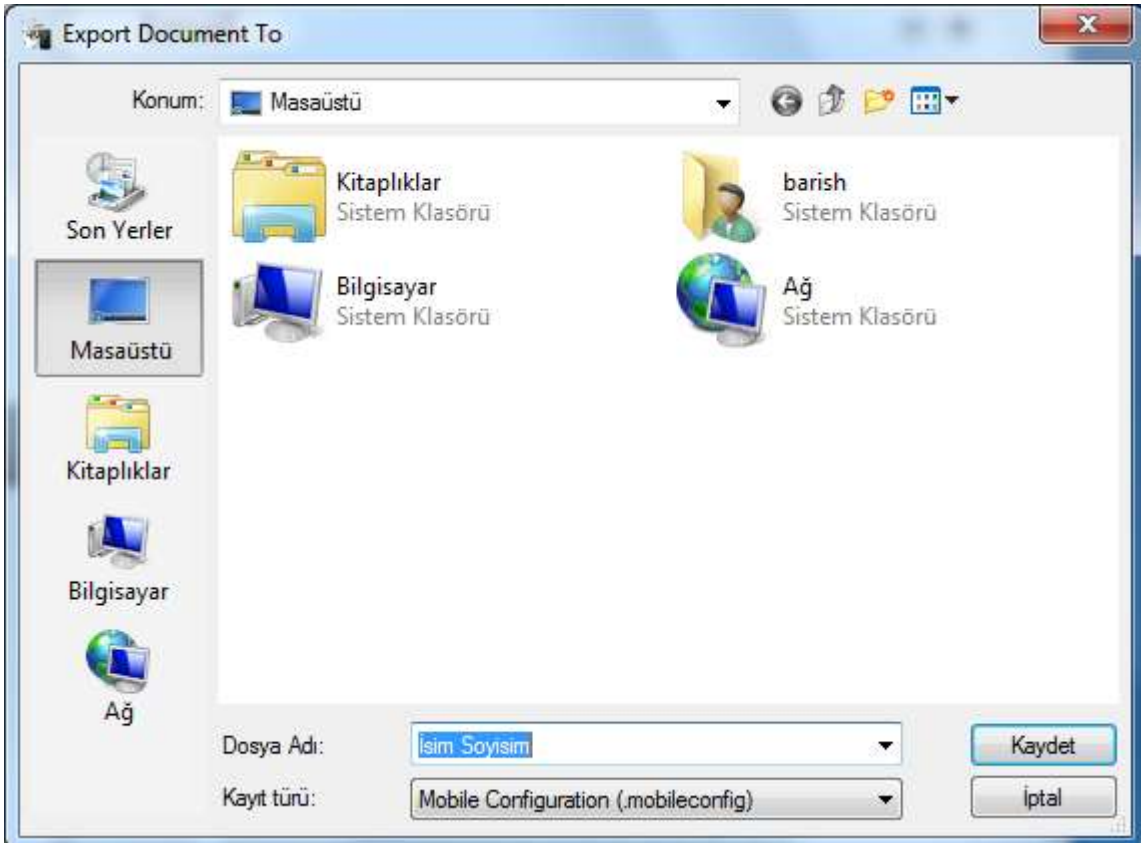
Export Document To

Konum: Masaüstü

Son Yerler

Masaüstü

Kitaplıklar

Bilgisayar

Ağ

Kitaplıklar
Sistem Klasörü

barish
Sistem Klasörü

Bilgisayar
Sistem Klasörü

Ağ
Sistem Klasörü

Dosya Adı: İsim Soyisim

Kayıt türü: Mobile Configuration (.mobileconfig)

Kaydet

İptal